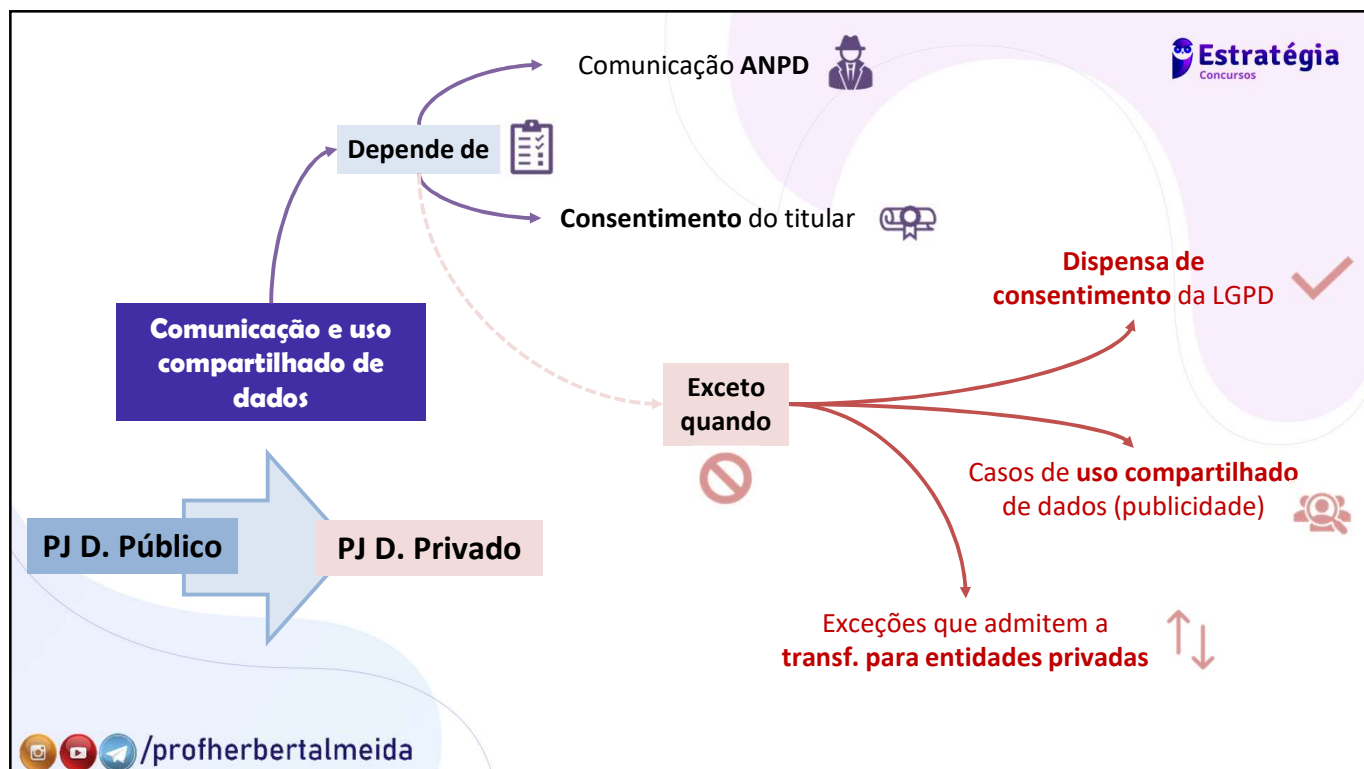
Comunicação ANPD

Estratégia
Concursos

Depende de

Consentimento do titular

Dispensa de consentimento da LGPD

Comunicação e uso compartilhado de dados

Exceto quando

Casos de uso compartilhado de dados (publicidade)

PJ D. Público

PJ D. Privado

Exceções que admitem a transf. para entidades privadas

/profherbertalmeida